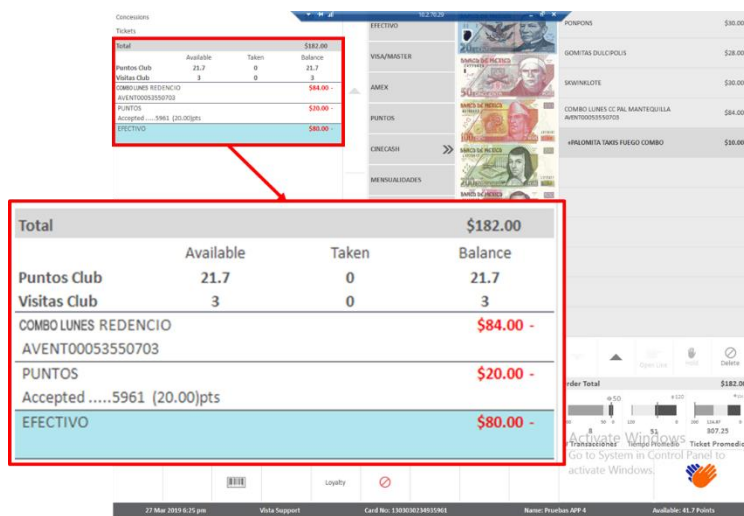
Concessions
Tickets

| Total | | | $182.00 |
|---|---|---|---|
| | Available | Taken | Balance |
| Puntos Club | 21.7 | 0 | 21.7 |
| Visitas Club | 3 | 0 | 3 |

COMBO LUNES REDENCIO $84.00 -
AVENT00053550703
PUNTOS $20.00 -
Accepted .....5961 (20.00)pts
EFECTIVO $80.00 -

EFECTIVO
VISA/MASTER
AMEX
PUNTOS
CINECASH
MENSUALIDADES

PONPONS $30.00
GOMITAS DULCIPOLIS $28.00
SKWINKLOTE $30.00
COMBO LUNES CC PAL MANTEQUILLA AVENT00053550703 $84.00
+PALOMITA TAKIS FUEGO COMBO $10.00

| Total | | | $182.00 |
|---|---|---|---|
| | Available | Taken | Balance |
| Puntos Club | 21.7 | 0 | 21.7 |
| Visitas Club | 3 | 0 | 3 |

COMBO LUNES REDENCIO $84.00 -
AVENT00053550703
PUNTOS $20.00 -
Accepted .....5961 (20.00)pts
EFECTIVO $80.00 -

Open Line Hold Delete
Order Total $182.00
Transacciones Tiempo Promedio Ticket Promedio
307.25
Activate Windows
Go to System in Control Panel to activate Windows.

Loyalty

27 Mar 2019 6:25 pm Vista Support Card No: 1303030234935961 Name: Pruebas APP 4 Available: 41.7 Points